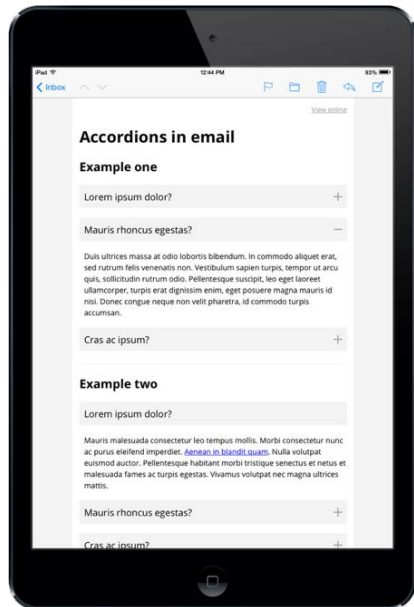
iPad
12:44 PM
93%

Inbox

View online

Accordions in email

Example one

Lorem ipsum dolor? +

Mauris rhoncus egestas? –

Duis ultrices massa at odio lobortis bibendum. In commodo aliquet erat, sed rutrum felis venenatis non. Vestibulum sapien turpis, tempor ut arcu quis, sollicitudin rutrum odio. Pellentesque suscipit, leo eget laoreet ullamcorper, turpis erat dignissim enim, eget posuere magna mauris id nisi. Donec congue neque non velit pharetra, id commodo turpis accumsan.

Cras ac ipsum? +

Example two

Lorem ipsum dolor?

Mauris malesuada consectetur leo tempus mollis. Morbi consectetur nunc ac purus eleifend imperdiet. Aenean in blandit quam. Nulla volutpat euismod auctor. Pellentesque habitant morbi tristique senectus et netus et malesuada fames ac turpis egestas. Vivamus volutpat nec magna ultrices mattis.

Mauris rhoncus egestas? +

Cras ac ipsum? +